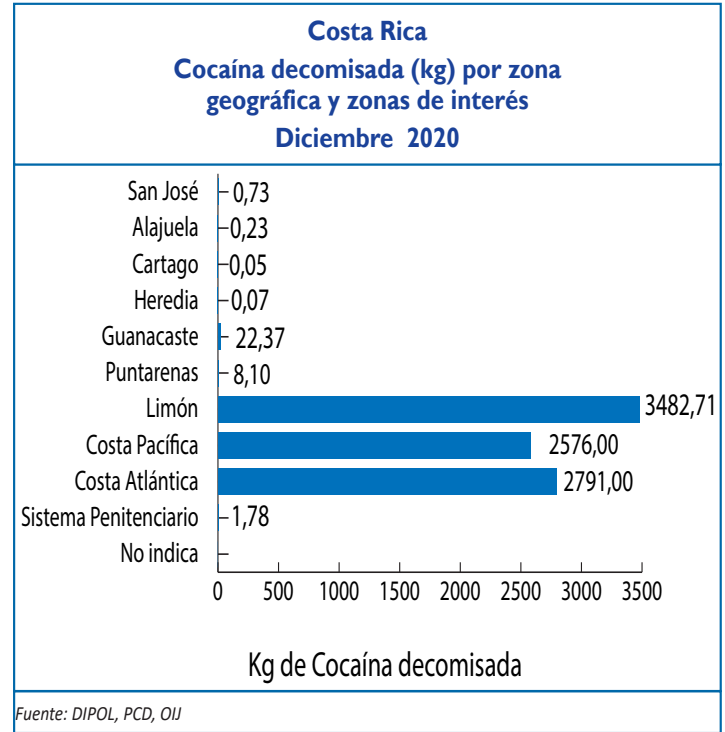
Costa Rica
Cocaína decomisada (kg) por zona geográfica y zonas de interés
Diciembre 2020

San José 0,73
Alajuela 0,23
Cartago 0,05
Heredia 0,07
Guanacaste 22,37
Puntarenas 8,10
Limón 3482,71
Costa Pacífica 2576,00
Costa Atlántica 2791,00
Sistema Penitenciario 1,78
No indica

0 500 1000 1500 2000 2500 3000 3500

Kg de Cocaína decomisada

Fuente: DIPOL, PCD, OIJ